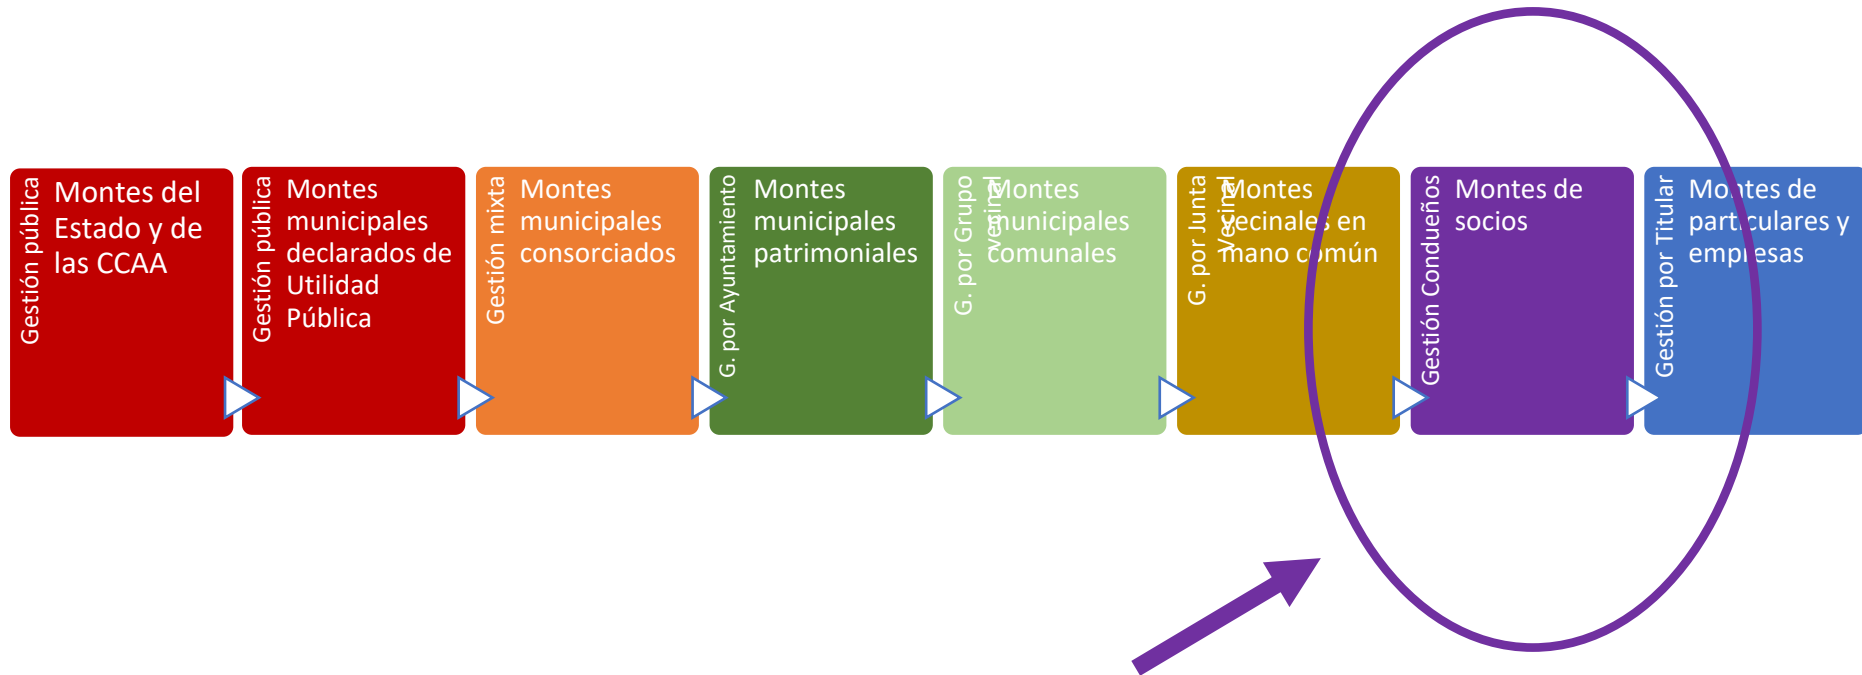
Gestión pública
Montes del Estado y de las CCAA

Gestión pública
Montes municipales declarados de Utilidad Pública

Gestión mixta
Montes municipales consorciados

G. por Ayuntamiento
Montes municipales patrimoniales

G. por Grupo vecinal
Montes municipales comunales

G. por Junta Vecinal
Montes vecinales en mano común

Gestión Condueños
Montes de socios

Gestión por Titular
Montes de particulares y empresas